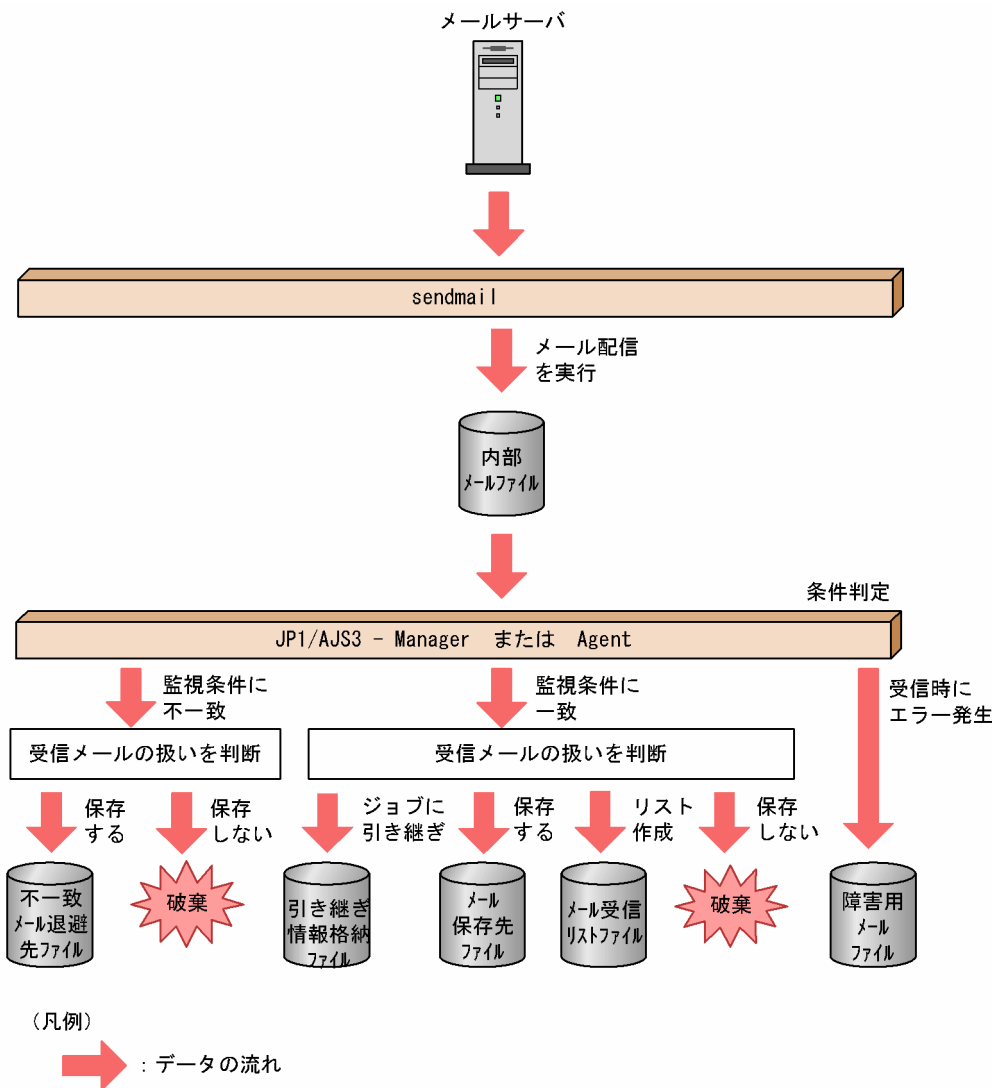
メールサーバ

sendmail

メール配信を実行

内部メールファイル

条件判定

JP1/AJS3 - Manager または Agent

監視条件に不一致

監視条件に一致

受信時にエラー発生

受信メールの扱いを判断

受信メールの扱いを判断

保存する

保存しない

ジョブに引き継ぎ

保存する

リスト作成

保存しない

不一致メール退避先ファイル

破棄

引き継ぎ情報格納ファイル

メール保存先ファイル

メール受信リストファイル

破棄

障害用メールファイル

（凡例）

：データの流れ